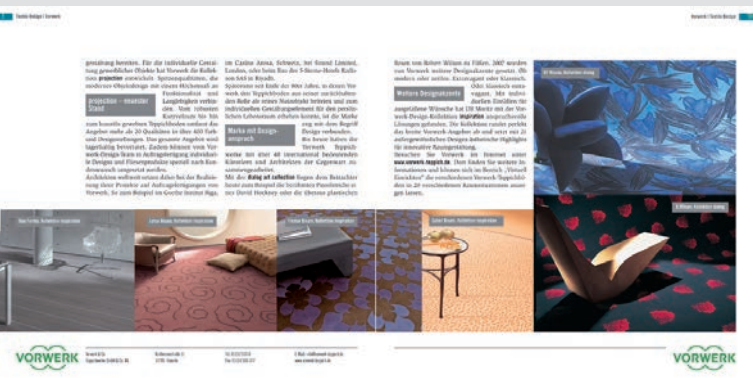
Textile Design | Vorwerk

Vorwerk | Textile Design

gewährung bereitet. Für die individuelle Gestaltung gewerblicher Objekte hat Vorwerk die Kollektion projection entwickelt. Sprossenpositionen, die modernen Objektdesign mit einem Höchstmaß an Flexibilität und Langlebigkeit verbinden. Von robusten Kuttvelouren für hin zum kunstvoll gewebten Teppichboden umfasst das Angebot mehr als 20 Qualitäten in über 400 Farb- und Designstellungen. Das gesamte Angebot wird lagerhaltig bevorratet. Zudem können von Vorwerk-Design-Team in Auftragsfertigung individuelle Designs und Flormitteln speziell nach Kundenwunsch umgesetzt werden.

projection – maximaler Stand

Architekten weltweit setzen dabei bei der Realisierung ihrer Projekte auf Auftragsfertigungen von Vorwerk, so zum Beispiel im Goethe Institut Riga,

im Casino Arosa, Schweiz, bei Sound Limited, London, oder beim Bau des 5-Sterne-Hotels Kollektion bird in Riyadh.

Spätestens seit Ende der 80er Jahre, in denen Vorwerk den Teppichboden aus seiner ursprünglichen Rolle als reines Nutzobjekt befreite und zum individuellen Gestaltungselement für den persönlichen Lebensraum erheben konnte, ist die Marke eng mit dem Begriff Design verbunden. Bis heute haben die Vorwerk Teppiche weiter mit über 40 international bedeutenden Künstlern und Architekten der Gegenwart zusammengearbeitet.

Marke mit Designanspruch

Mit der dialog art collection fragen dem Betrachter heute zum Beispiel die berühmten Pastellstriche von David Hockney oder die überaus plastischen

Räume von Robert Wilson zu Füßen. 2007 wurden von Vorwerk weitere Designakzente gesetzt. Ob modern oder zeitlos: Extravaganz oder klassisch.

Weitere Designakzente

Oder klassisch-elegant. Mit individuellen Einzelteilen für ausgefallene Wünsche hat 130 Motive mit der Vorwerk-Design-Kollektion inspiration ansprechende Lösungen gefunden. Die Kollektion rundet perfekt das breite Vorwerk-Angebot ab und setzt mit 25 außergewöhnlichen Designs ästhetische Highlights für innovative Raumgestaltung.

Besuchen Sie Vorwerk im Internet unter www.vorwerk-teppich.de. Dort finden Sie weitere Informationen und können sich im Bereich „Virtuell Einrichten" die verschiedenen Vorwerk Teppichböden in 20 verschiedenen Raumsituationen anzeigen lassen.

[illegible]

Dan Forbes, Kollektion inspiration

Lotus Bloom, Kollektion inspiration

Tibetan Blooms, Kollektion inspiration

Gelbe Blume, Kollektion inspiration

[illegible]

VORWERK

Vorwerk & Co. Teppichwerke GmbH & Co. KG

Kuhlmannstraße 11 31785 Hameln

Tel. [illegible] Fax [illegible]

E-Mail: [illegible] www.vorwerk-teppich.de

VORWERK